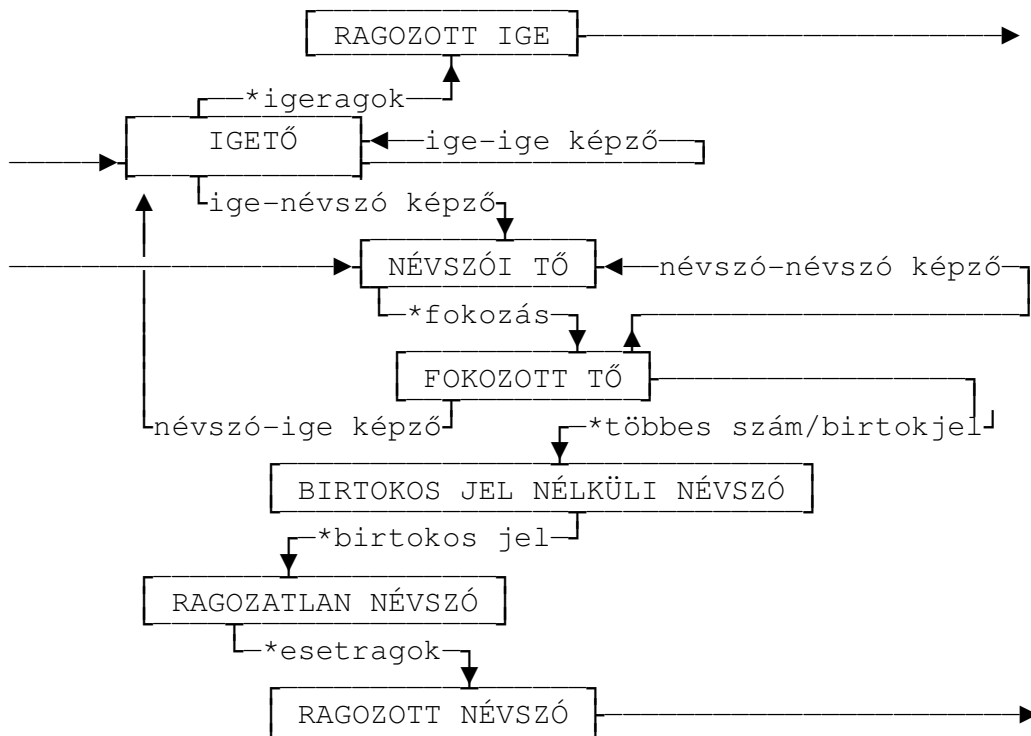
RAGOZOTT IGE

*igeragok

IGETŐ

ige-ige képző

ige-névszó képző

NÉVSZÓI TŐ

névszó-névszó képző

*fokozás

FOKOZOTT TŐ

névszó-ige képző

*többes szám/birtokjel

BIRTOKOS JEL NÉLKÜLI NÉVSZÓ

*birtokos jel

RAGOZATLAN NÉVSZÓ

*esetragok

RAGOZOTT NÉVSZÓ